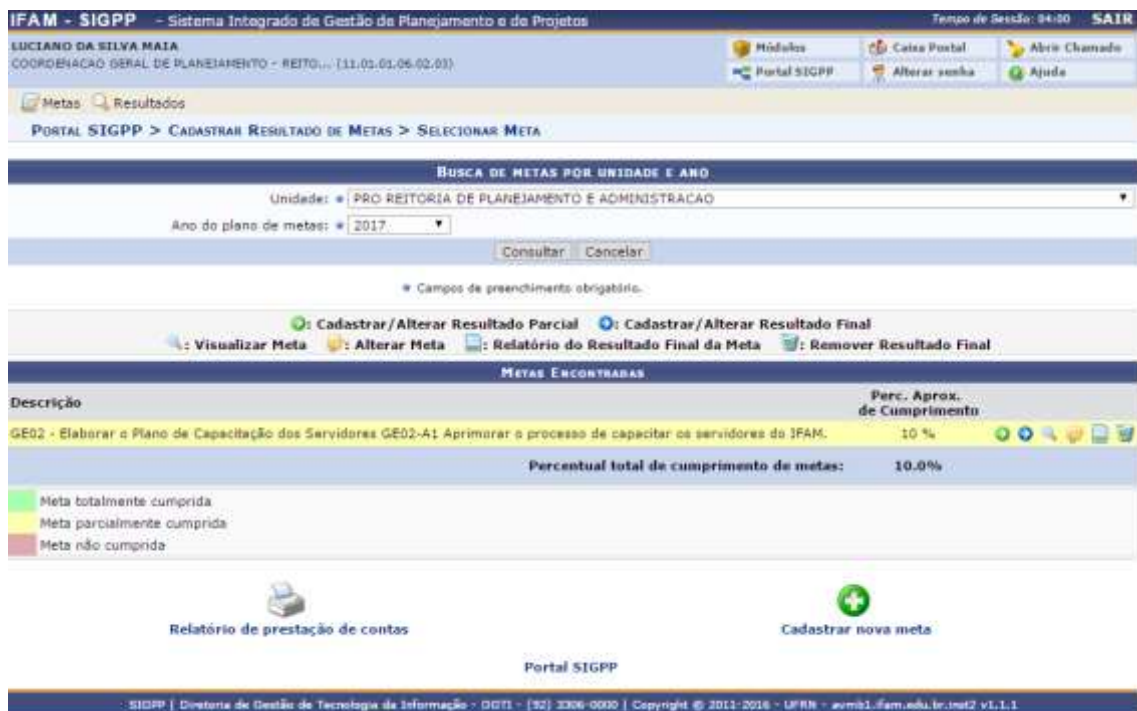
IFAM - SIGPP - Sistema Integrado de Gestão de Planejamento e de Projetos

Tempo de Sessão: 04:00 SAIR

LUCIANO DA SILVA MAIA
COORDENACAO GERAL DE PLANEJAMENTO - REITO... (11.01.01.06.02.03)

Módulos
Caixa Postal
Abrir Chamado
Portal SIGPP
Alterar senha
Ajuda

Metas Resultados

PORTAL SIGPP > CADASTRAR RESULTADO DE METAS > SELECIONAR META

BUSCA DE METAS POR UNIDADE E ANO

Unidade: * PRO REITORIA DE PLANEJAMENTO E ADMINISTRACAO

Ano do plano de metas: * 2017

Consultar Cancelar

* Campos de preenchimento obrigatório.

: Cadastrar/Alterar Resultado Parcial : Cadastrar/Alterar Resultado Final
: Visualizar Meta : Alterar Meta : Relatório do Resultado Final da Meta : Remover Resultado Final

METAS ENCONTRADAS

| Descrição | Perc. Aprox. de Cumprimento |
|---|---|
| GE02 - Elaborar o Plano de Capacitação dos Servidores GE02-A1 Aprimorar o processo de capacitar os servidores do IFAM. | 10 % |
| Percentual total de cumprimento de metas: | 10.0% |

Meta totalmente cumprida
Meta parcialmente cumprida
Meta não cumprida

Relatório de prestação de contas

Cadastrar nova meta

Portal SIGPP

SIGPP | Diretoria de Gestão de Tecnologia da Informação - DGTI - (92) 3306-0000 | Copyright © 2011-2016 - UFRN - avmb1.ifam.edu.br.inst2 v1.1.1